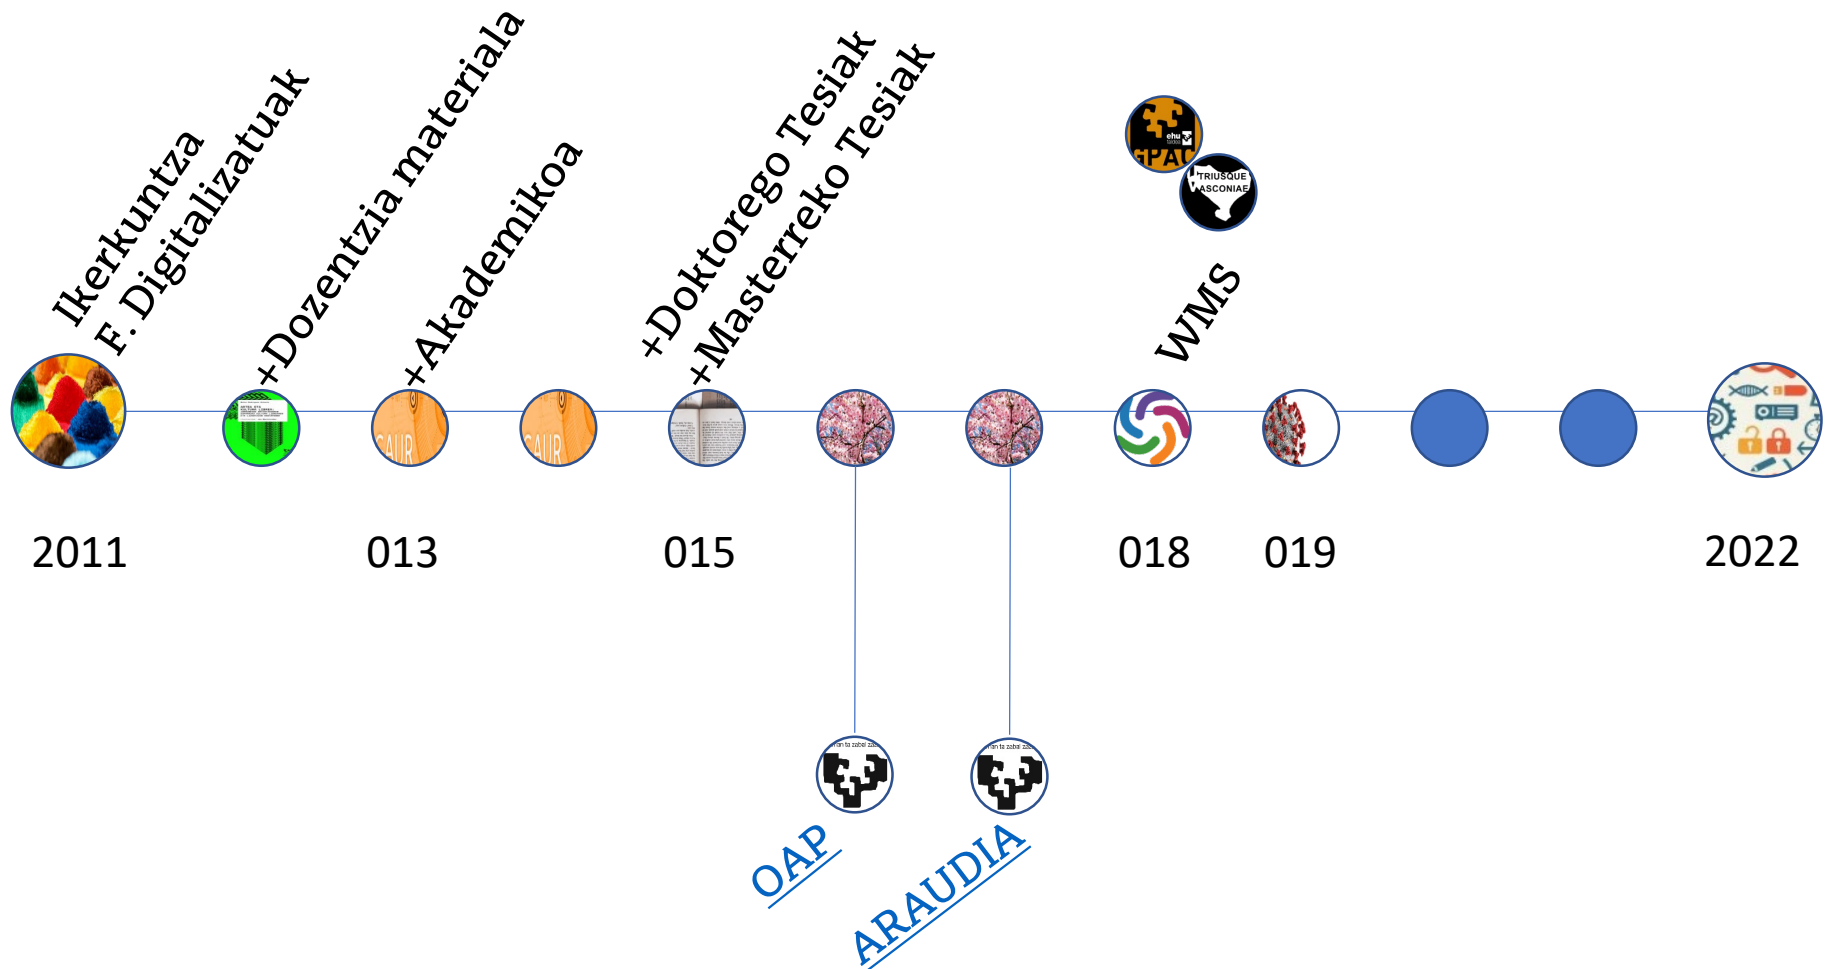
Ikerkuntza
F. Digitalizatuak
+Dozentzia materiala
+Akademikoa
+Doktorego Tesiak
+Masterreko Tesiak
WMS
GPAC
ehu
TRIUSQUE VASCONIAE
SAUR
SAUR
2011
013
015
018
019
2022
eman ta zabal zazu
eman ta zabal zazu
OAP
ARAUDIA